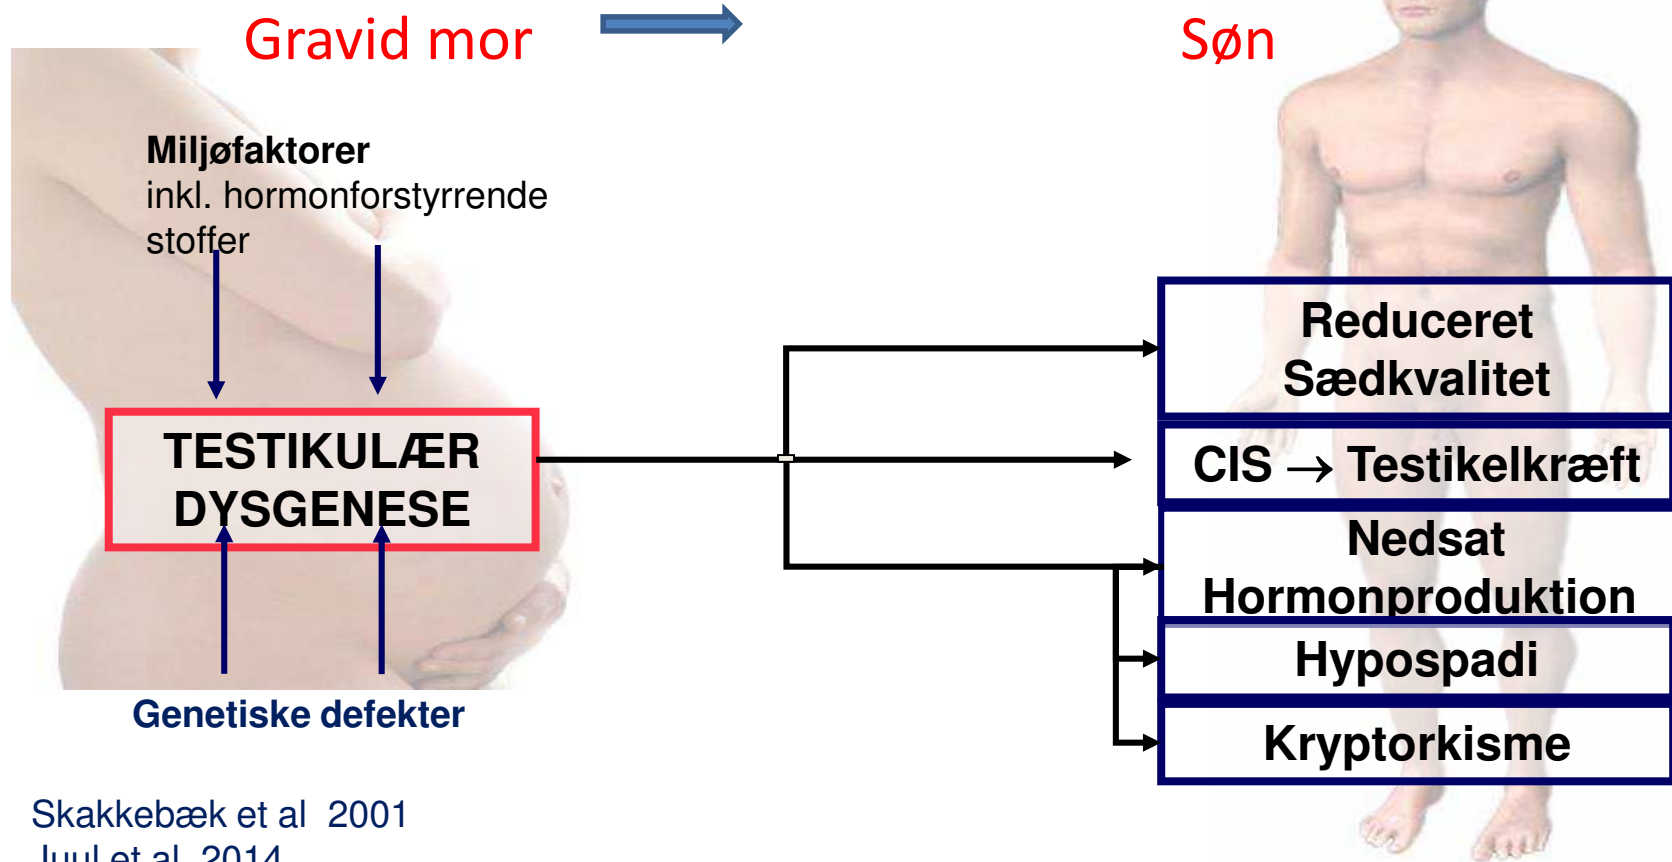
Gravid mor

Søn

**Miljøfaktorer** inkl. hormonforstyrrende stoffer

TESTIKULÆR DYSGENESE

Genetiske defekter

Reduceret Sædkvalitet

CIS $\rightarrow$ Testikelkræft

Nedsat Hormonproduktion

Hypospadi

Kryptorkisme

Skakkebæk et al 2001

Juul et al 2014